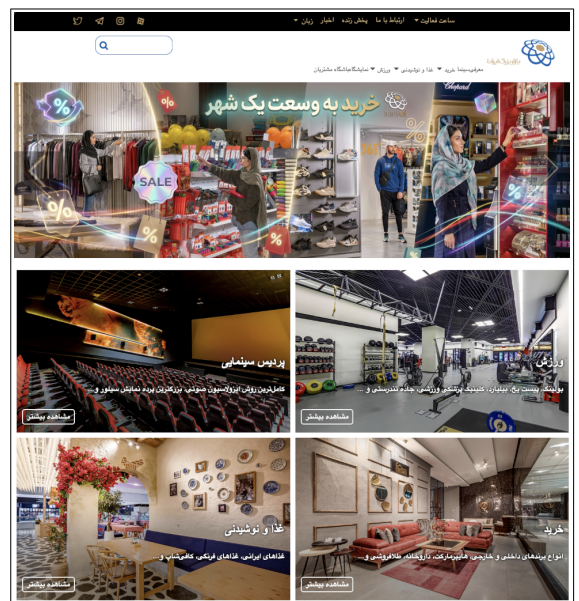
ساعت فعالیت ▾ ارتباط با ما پخش زنده اخبار زبان ▾

معرفی سینما خرید ▾ غذا و نوشیدنی ▾ ورزش ▾ نمایشگاه باشگاه مشتریان

خرید به وسعت یک شهر

SALE

%

پردیس سینمایی

کامل‌ترین روش ابزوالیسیون صوتی، بزرگترین پرده نمایش سینلور و ...

مشاهده بیشتر

ورزش

بولینگ، پیست یخ، بیلیارد، کلینیک ورزشی، جاده تندرستی و ...

مشاهده بیشتر

غذا و نوشیدنی

غذاهای ایرانی، غذاهای فرنگی، کافی‌شاپ و ...

مشاهده بیشتر

خرید

انواع برندهای داخلی و خارجی، هایپرمارکت، داروخانه، طلافروشی و ...

مشاهده بیشتر